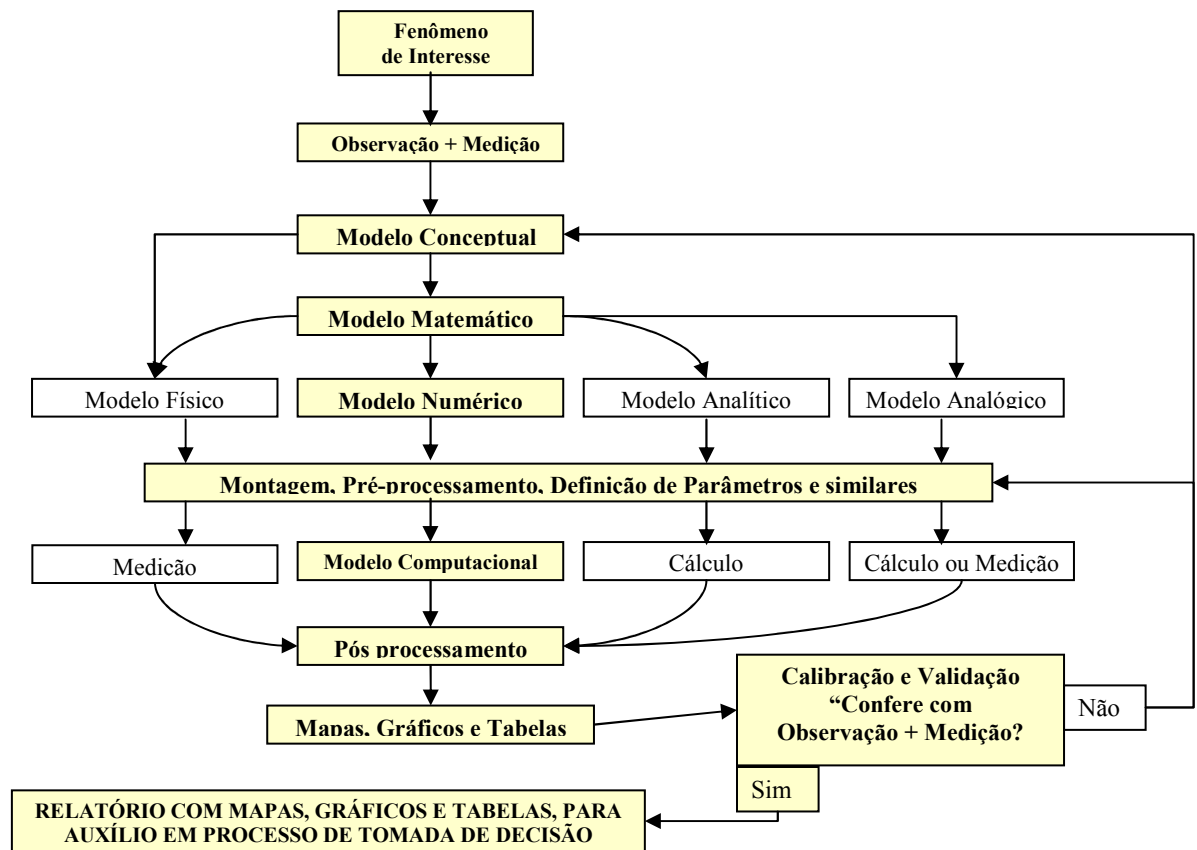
Fenômeno de Interesse

Observação + Medição

Modelo Conceptual

Modelo Matemático

Modelo Físico

Modelo Numérico

Modelo Analítico

Modelo Analógico

Montagem, Pré-processamento, Definição de Parâmetros e similares

Medição

Modelo Computacional

Cálculo

Cálculo ou Medição

Pós processamento

Calibração e Validação "Confere com Observação + Medição?

Não

Mapas, Gráficos e Tabelas

Sim

RELATÓRIO COM MAPAS, GRÁFICOS E TABELAS, PARA AUXÍLIO EM PROCESSO DE TOMADA DE DECISÃO